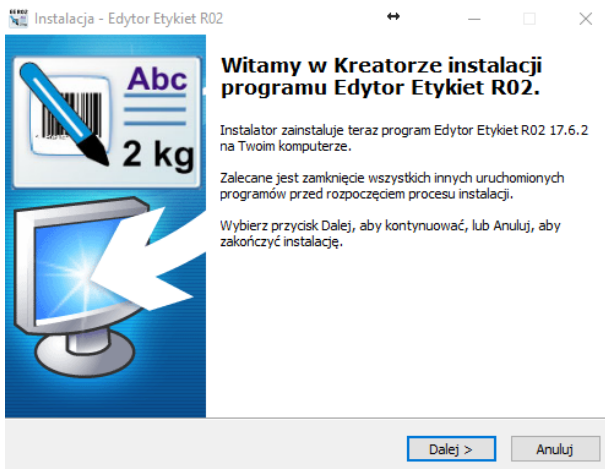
Instalacja - Edytor Etykiet R02

Abc

2 kg

Witamy w Kreatorze instalacji programu Edytor Etykiet R02.

Instalator zainstaluje teraz program Edytor Etykiet R02 17.6.2 na Twoim komputerze.

Zalecane jest zamknięcie wszystkich innych uruchomionych programów przed rozpoczęciem procesu instalacji.

Wybierz przycisk Dalej, aby kontynuować, lub Anuluj, aby zakończyć instalację.

Dalej >

Anuluj